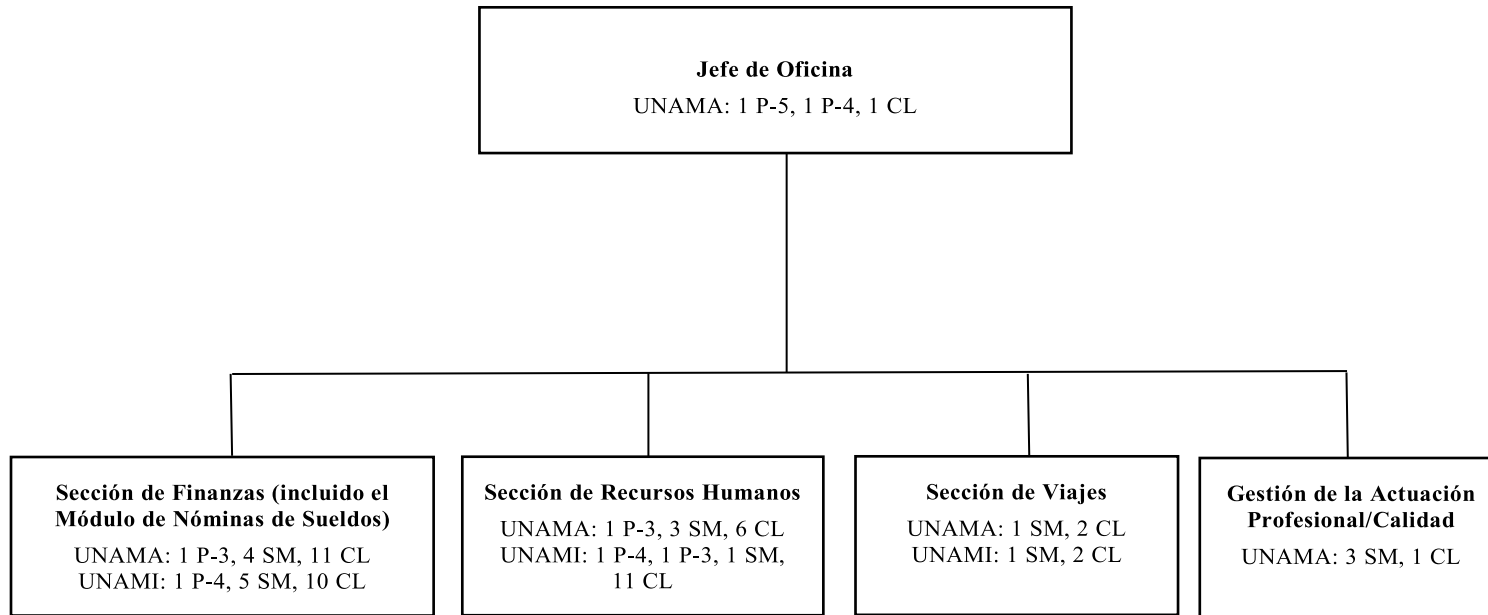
Jefe de Oficina
UNAMA: 1 P-5, 1 P-4, 1 CL

Sección de Finanzas (incluido el Módulo de Nóminas de Sueldos)
UNAMA: 1 P-3, 4 SM, 11 CL
UNAMI: 1 P-4, 5 SM, 10 CL

Sección de Recursos Humanos
UNAMA: 1 P-3, 3 SM, 6 CL
UNAMI: 1 P-4, 1 P-3, 1 SM, 11 CL

Sección de Viajes
UNAMA: 1 SM, 2 CL
UNAMI: 1 SM, 2 CL

Gestión de la Actuación Profesional/Calidad
UNAMA: 3 SM, 1 CL